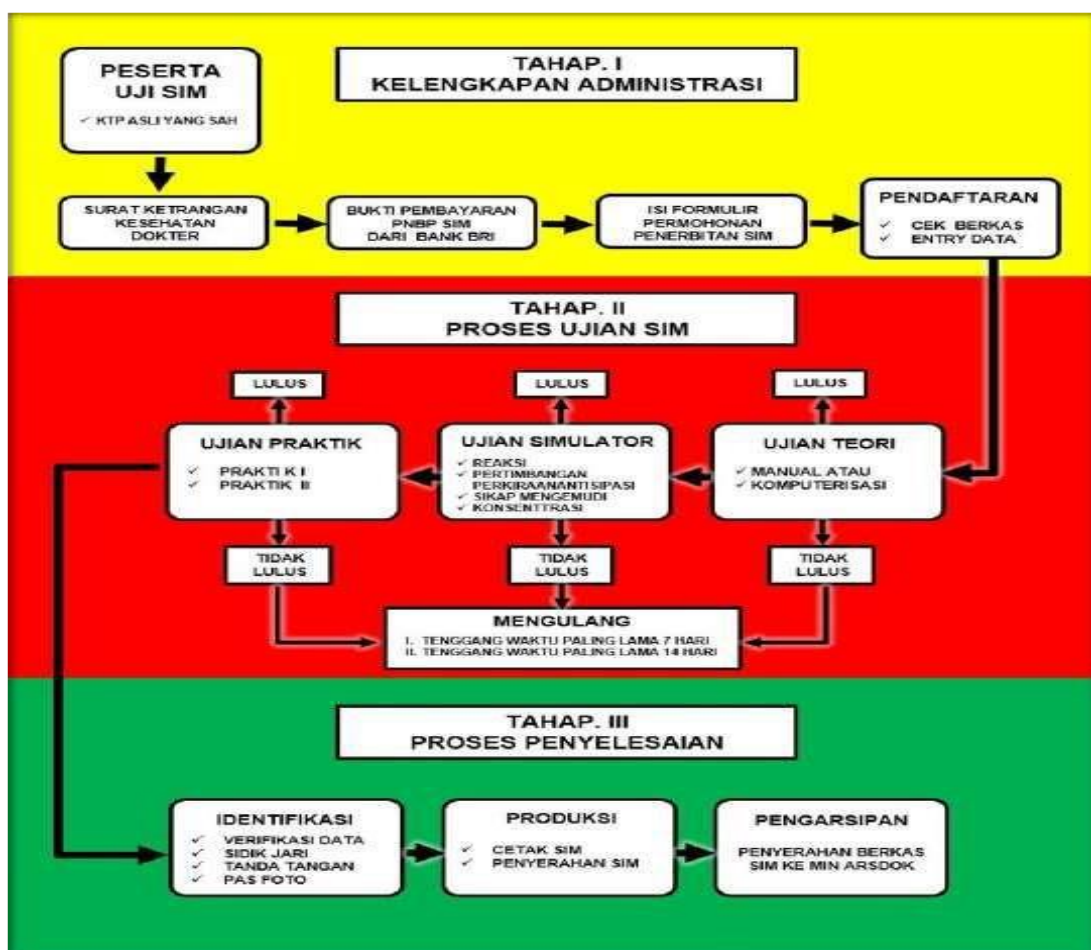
PESERTA UJI SIM

✓ KTP ASLI YANG SAH

TAHAP. I
KELENGKAPAN ADMINISTRASI

SURAT KETRANGAN KESEHATAN DOKTER

BUKTI PEMBAYARAN PNBP SIM DARI BANK BRI

ISI FORMULIR PERMOHONAN PENERBITAN SIM

PENDAFTARAN

✓ CEK BERKAS
✓ ENTRY DATA

TAHAP. II
PROSES UJIAN SIM

LULUS

LULUS

LULUS

UJIAN PRAKTIK

✓ PRAKTI K I
✓ PRAKTIK II

UJIAN SIMULATOR

✓ REAKSI
✓ PERTIMBANGAN PERKIRAANANTISIPASI
✓ SIKAP MENGEMUDI
✓ KONSENTTRASI

UJIAN TEORI

✓ MANUAL ATAU
✓ KOMPUTERISASI

TIDAK LULUS

TIDAK LULUS

TIDAK LULUS

MENGULANG

I. TENGGANG WAKTU PALING LAMA 7 HARI
II. TENGGANG WAKTU PALING LAMA 14 HARI

TAHAP. III
PROSES PENYELESAIAN

IDENTIFIKASI

✓ VERIFIKASI DATA
✓ SIDIK JARI
✓ TANDA TANGAN
✓ PAS FOTO

PRODUKSI

✓ CETAK SIM
✓ PENYERAHAN SIM

PENGARSIPAN

PENYERAHAN BERKAS SIM KE MIN ARSDOK